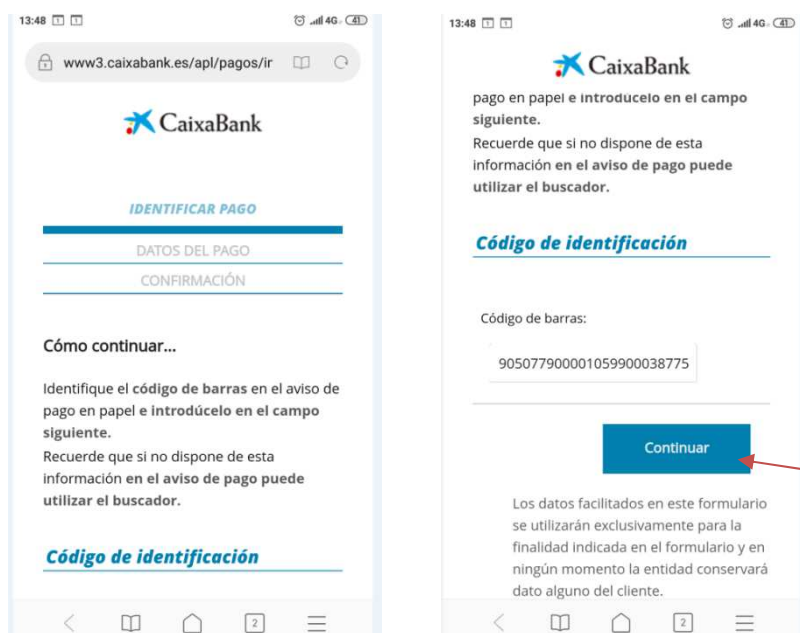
13:48 4G 41

www3.caixabank.es/apl/pagos/ir

CaixaBank

IDENTIFICAR PAGO

DATOS DEL PAGO

CONFIRMACIÓN

Cómo continuar...

Identifique el código de barras en el aviso de pago en papel e introdúcelo en el campo siguiente.

Recuerde que si no dispone de esta información en el aviso de pago puede utilizar el buscador.

Código de identificación

2

13:48 4G 41

CaixaBank

pago en papel e introdúcelo en el campo siguiente.

Recuerde que si no dispone de esta información en el aviso de pago puede utilizar el buscador.

Código de identificación

Código de barras:

90507790000105990003877​5

Continuar

Los datos facilitados en este formulario se utilizarán exclusivamente para la finalidad indicada en el formulario y en ningún momento la entidad conservará dato alguno del cliente.

2